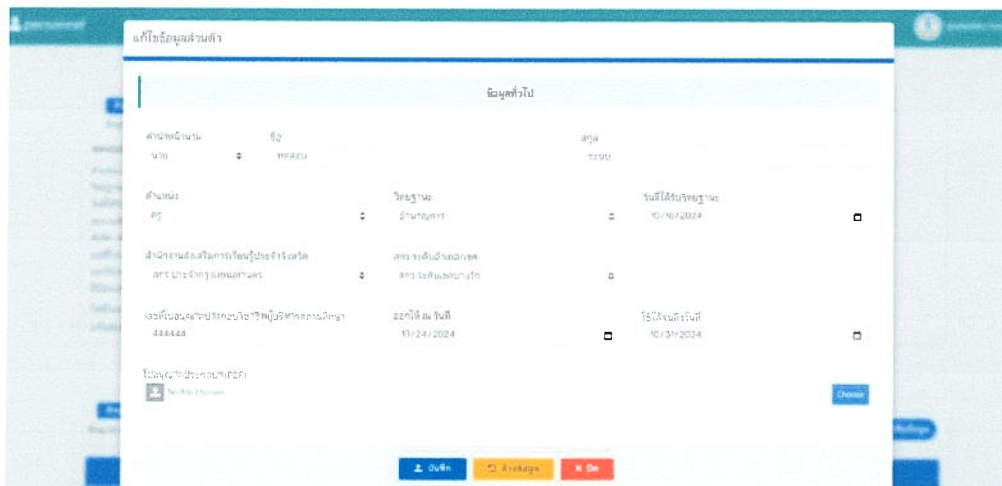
แก้ไขข้อมูลส่วนตัว

ข้อมูลทั่วไป

คำนำหน้านาม
นาย

ชื่อ
ทดสอบ

สกุล
ระบบ

ตำแหน่ง
ครู

วิทยฐานะ
ชำนาญการ

วันที่ได้รับวิทยฐานะ
10/16/2024

สำนักงานส่งเสริมการเรียนรู้ประจำจังหวัด
สกร.ประจำกรุงเทพมหานคร

สกร.ระดับอำเภอ/เขต
สกร.ระดับเขตบางรัก

เลขที่ใบอนุญาตประกอบวิชาชีพผู้บริหารการศึกษา
444444

ออกให้ ณ วันที่
10/24/2024

ใช้ได้จนถึงวันที่
10/31/2024

ใบอนุญาตประกอบวิชาชีพ
No file chosen

Choose

บันทึก
ล้างข้อมูล
ปิด